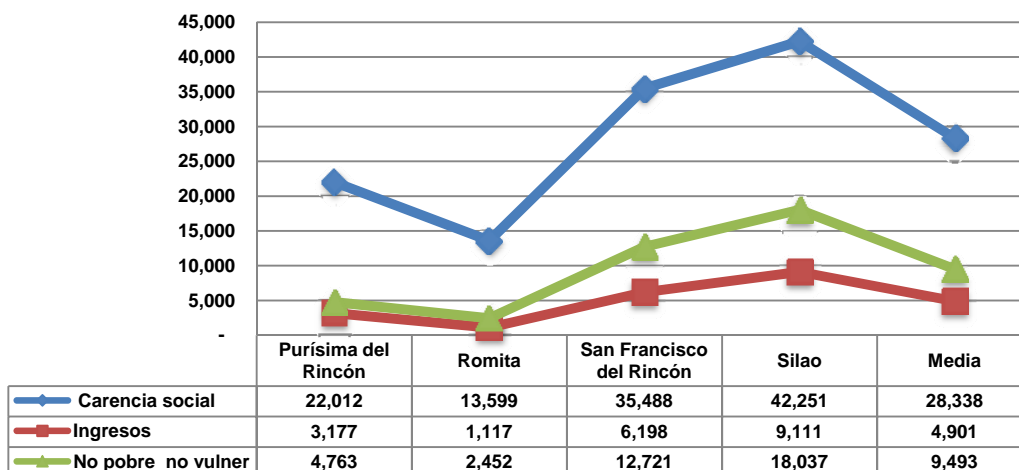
45,000
40,000
35,000
30,000
25,000
20,000
15,000
10,000
5,000
-

| | Purísima del Rincón | Romita | San Francisco del Rincón | Silao | Media |
|---|---|---|---|---|---|
| Carencia social | 22,012 | 13,599 | 35,488 | 42,251 | 28,338 |
| Ingresos | 3,177 | 1,117 | 6,198 | 9,111 | 4,901 |
| No pobre no vulner | 4,763 | 2,452 | 12,721 | 18,037 | 9,493 |